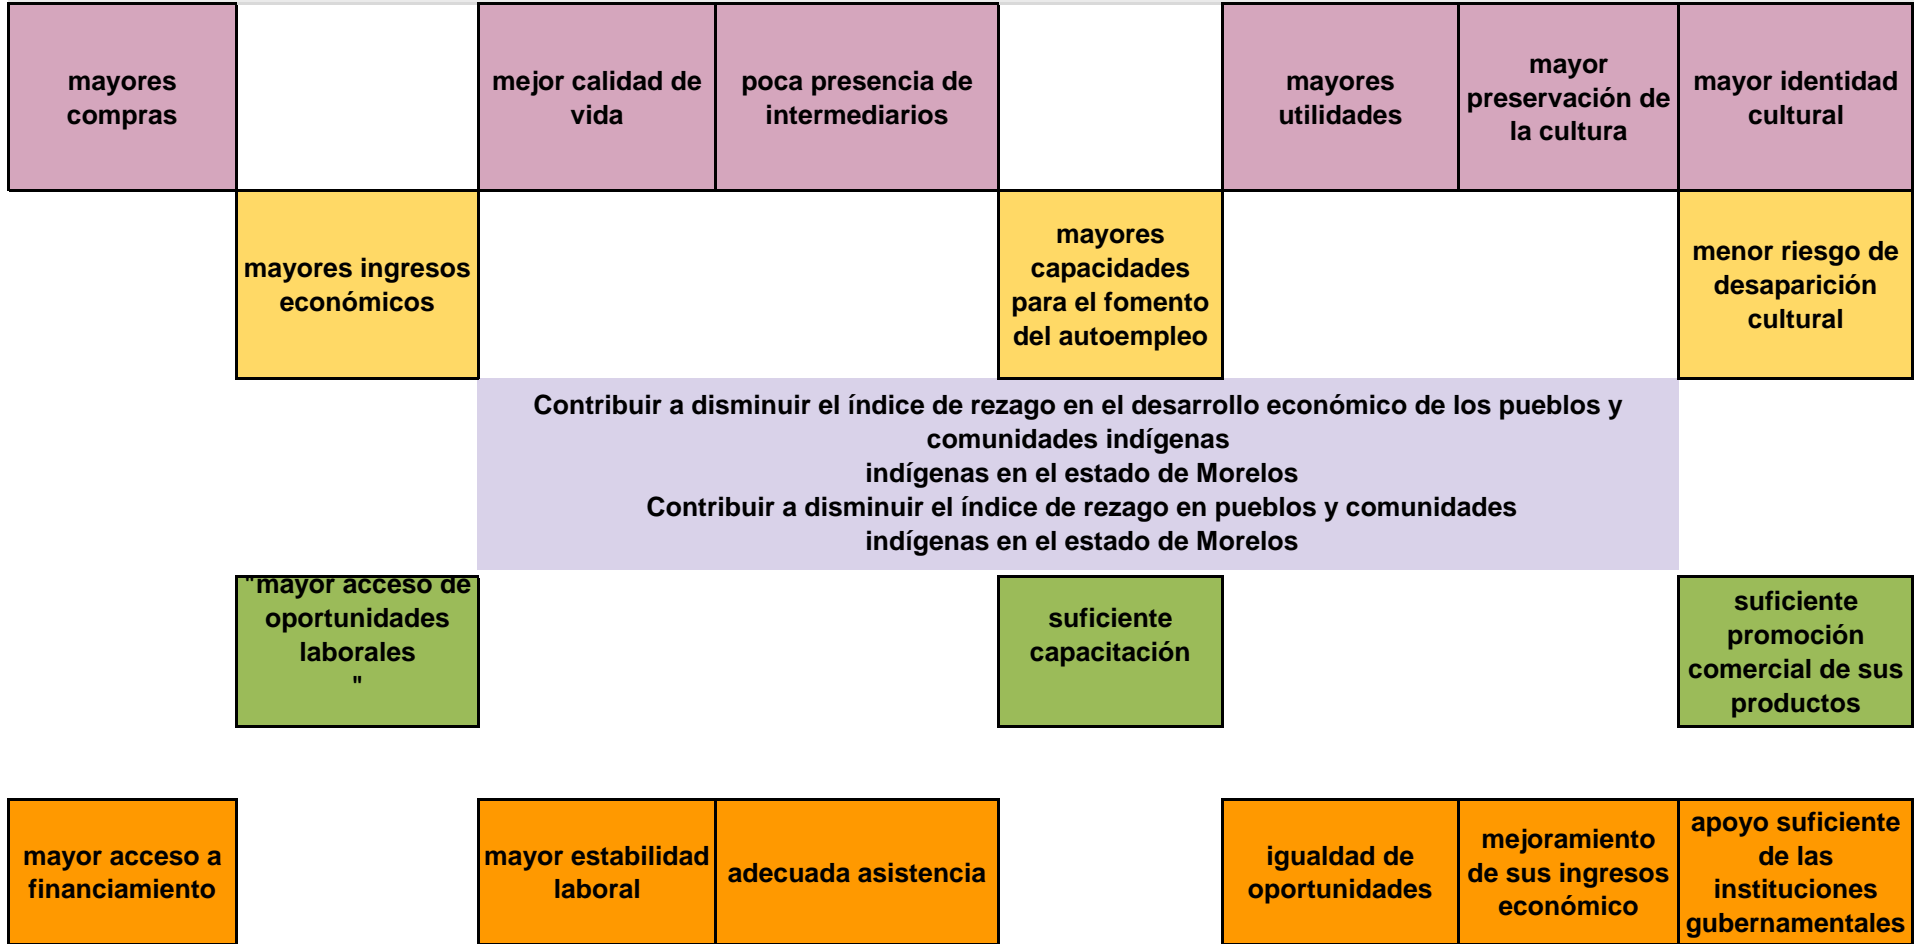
mayores compras

mejor calidad de vida

poca presencia de intermediarios

mayores utilidades

mayor preservación de la cultura

mayor identidad cultural

mayores ingresos económicos

mayores capacidades para el fomento del autoempleo

menor riesgo de desaparición cultural

Contribuir a disminuir el índice de rezago en el desarrollo económico de los pueblos y comunidades indígenas
indígenas en el estado de Morelos
Contribuir a disminuir el índice de rezago en pueblos y comunidades
indígenas en el estado de Morelos

"mayor acceso de oportunidades laborales
"

suficiente capacitación

suficiente promoción comercial de sus productos

mayor acceso a financiamiento

mayor estabilidad laboral

adecuada asistencia

igualdad de oportunidades

mejoramiento de sus ingresos económico

apoyo suficiente de las instituciones gubernamentales